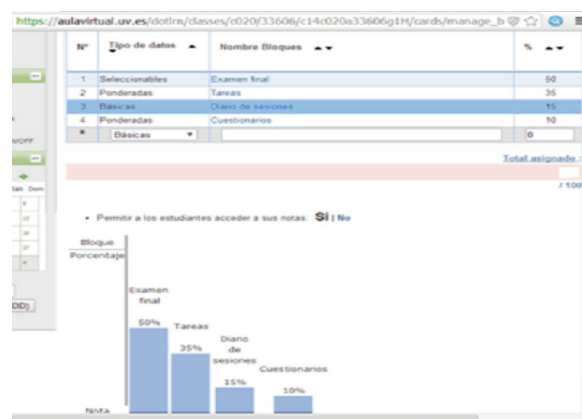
https://aulavirtual.uv.es/dotlrn/classes/c020/33606/c14c020a33606g1H/cards/manage_b

| Nº | Tipo de datos | Nombre Bloques | % |
|---|---|---|---|
| 1 | Seleccionables | Examen final | 50 |
| 2 | Ponderadas | Tareas | 35 |
| 3 | Básicas | Diario de sesiones | 15 |
| 4 | Ponderadas | Cuestionarios | 10 |
| * | Básicas | | 0 |

Total asignado

/ 100

NOFF

Sab Dom

DD)

• Permitir a los estudiantes acceder a sus notas: Si | No

Bloque

Porcentaje

Examen final

50%

Tareas

35%

Diario de sesiones

15%

Cuestionarios

10%

Nota